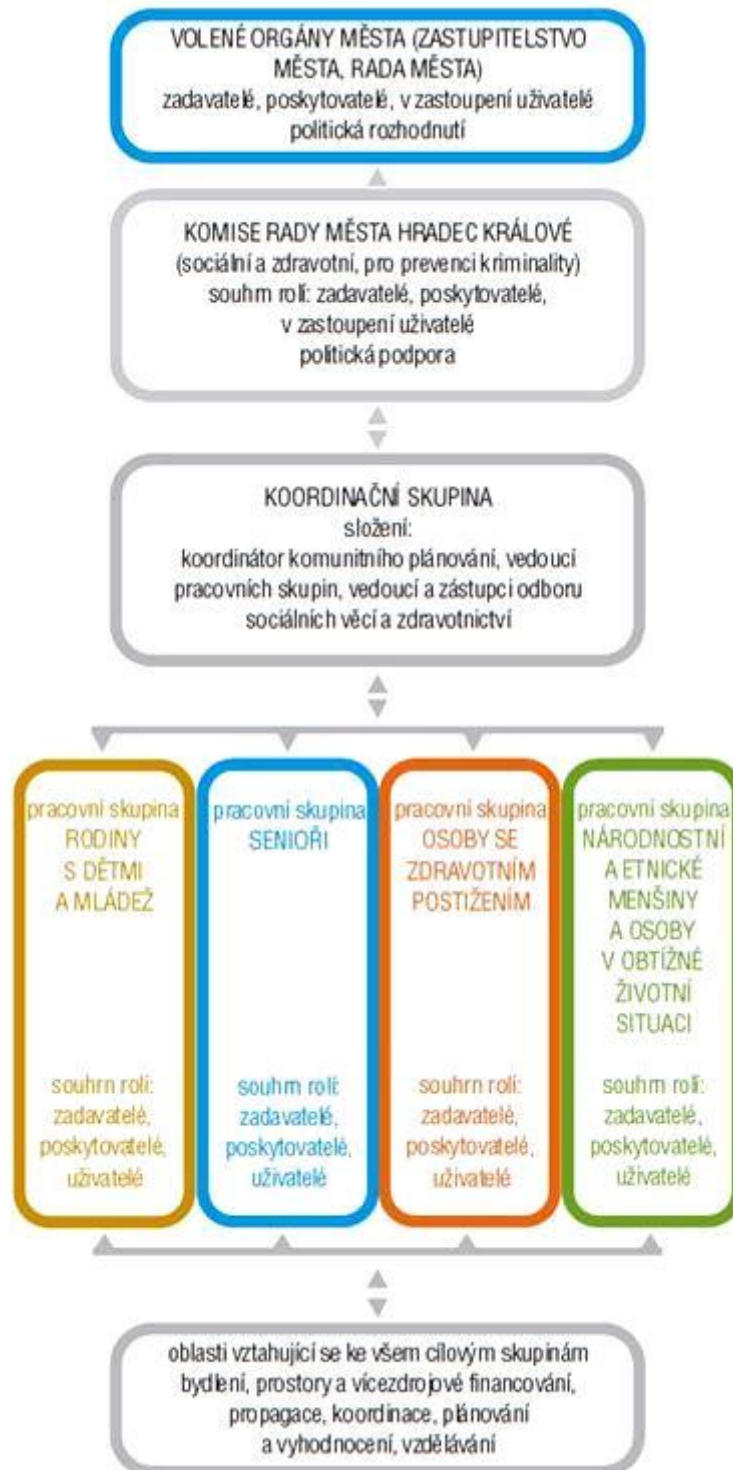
VOLENÉ ORGÁNY MĚSTA (ZASTUPITELSTVO MĚSTA, RADA MĚSTA)
zadavatelé, poskytovatelé, v zastoupení uživatelé
politická rozhodnutí

KOMISE RADY MĚSTA HRADEC KRÁLOVÉ
(sociální a zdravotní, pro prevenci kriminality)
souhrn rolí: zadavatelé, poskytovatelé, v zastoupení uživatelé
politická podpora

KOORDINAČNÍ SKUPINA
složení:
koordinátor komunitního plánování, vedoucí pracovních skupin, vedoucí a zástupci odboru sociálních věcí a zdravotnictví

pracovní skupina
RODINY S DĚTMI A MLÁDEŽ

souhrn rolí:
zadavatelé,
poskytovatelé,
uživatelé

pracovní skupina
SENIOŘI

souhrn rolí:
zadavatelé,
poskytovatelé,
uživatelé

pracovní skupina
OSOBY SE ZDRAVOTNÍM POSTIŽENÍM

souhrn rolí:
zadavatelé,
poskytovatelé,
uživatelé

pracovní skupina
NÁRODNOSTNÍ A ETNICKÉ MENŠINY A OSOBY V OBTÍŽNÉ ŽIVOTNÍ SITUACI

souhrn rolí:
zadavatelé,
poskytovatelé,
uživatelé

oblasti vztahující se ke všem cílovým skupinám
bydlení, prostory a vícezdrojové financování, propagace, koordinace, plánování a vyhodnocení, vzdělávání